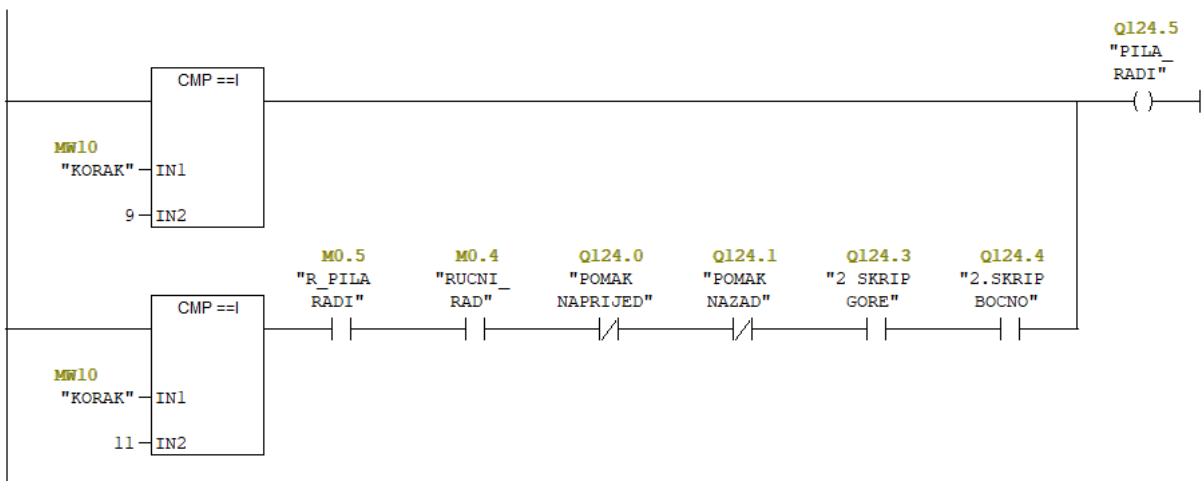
CMP ==I

MW10
"KORAK" IN1

9 IN2

Q124.5
"PILA_
RADI"

CMP ==I

MW10
"KORAK" IN1

11 IN2

M0.5
"R_PILA
RADI"

M0.4
"RUCNI_
RAD"

Q124.0
"POMAK
NAPRIJED"

Q124.1
"POMAK
NAZAD"

Q124.3
"2 SKRIP
GORE"

Q124.4
"2.SKRIP
BOCNO"